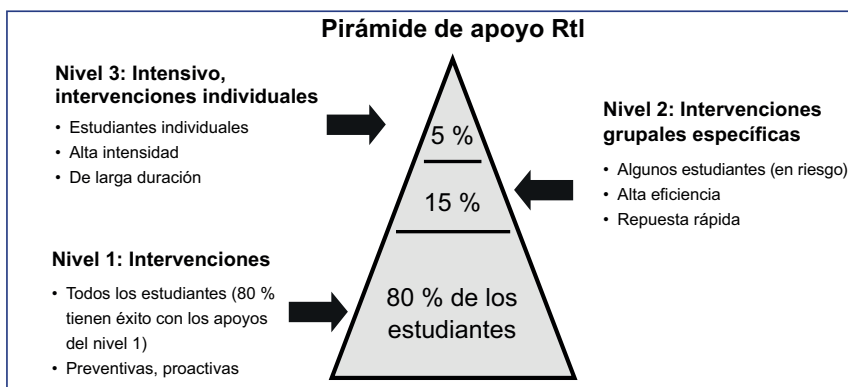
Pirámide de apoyo RtI

Nivel 3: Intensivo, intervenciones individuales

• Estudiantes individuales
• Alta intensidad
• De larga duración

Nivel 1: Intervenciones

• Todos los estudiantes (80 % tienen éxito con los apoyos del nivel 1)
• Preventivas, proactivas

5 %

15 %

80 % de los estudiantes

Nivel 2: Intervenciones grupales específicas

• Algunos estudiantes (en riesgo)
• Alta eficiencia
• Repuesta rápida